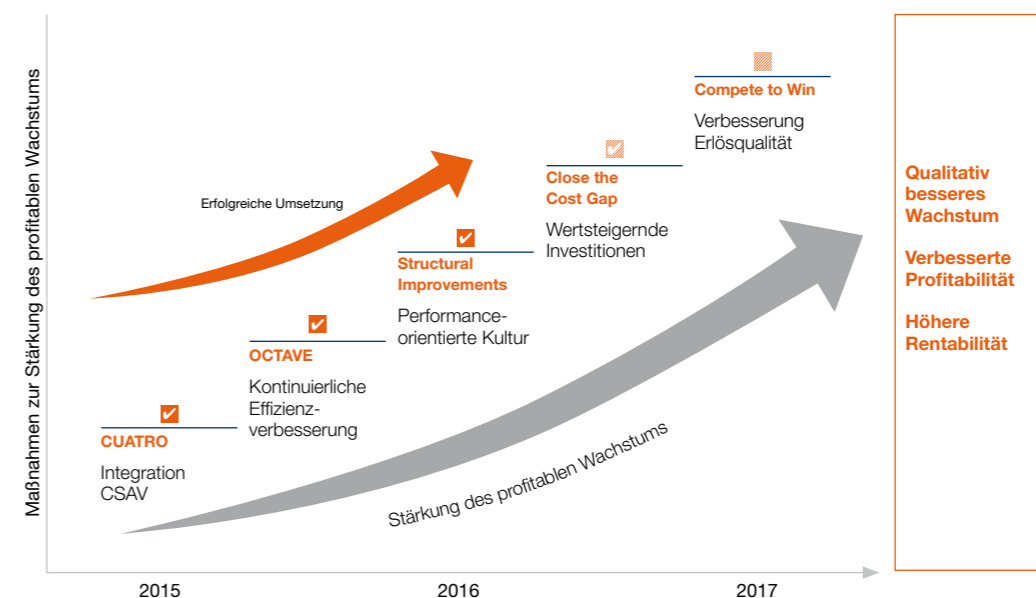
Maßnahmen zur Stärkung des profitablen Wachstums

Erfolgreiche Umsetzung

CUATRO

Integration CSAV

OCTAVE

Kontinuierliche Effizienzverbesserung

Structural Improvements

Performance-orientierte Kultur

Close the Cost Gap

Wertsteigernde Investitionen

Compete to Win

Verbesserung Erlösqualität

Stärkung des profitablen Wachstums

2015

2016

2017

Qualitativ besseres Wachstum

Verbesserte Profitabilität

Höhere Rentabilität